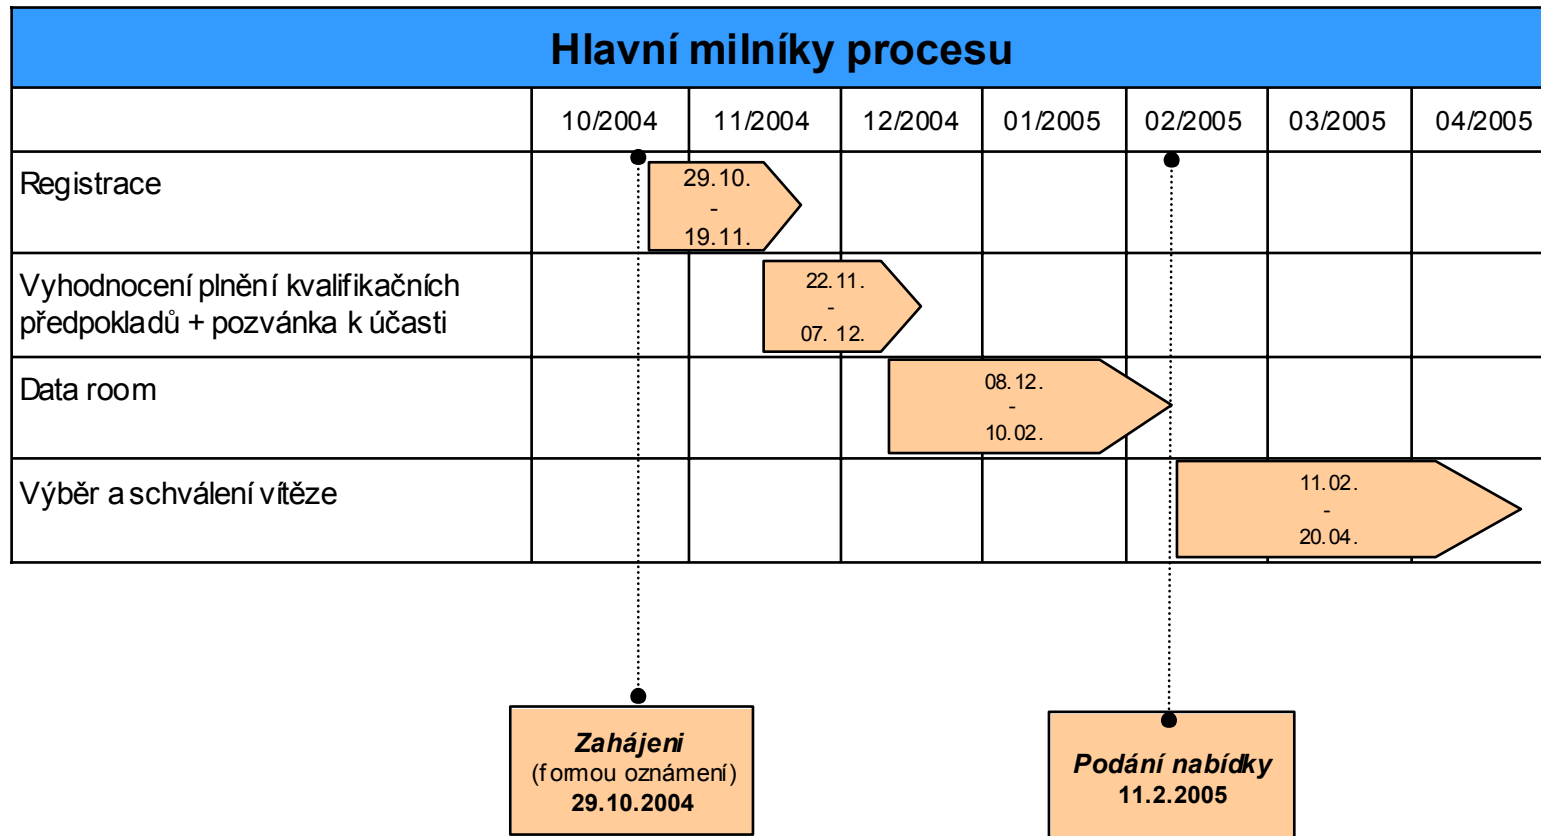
Hlavní milníky procesu

| | 10/2004 | 11/2004 | 12/2004 | 01/2005 | 02/2005 | 03/2005 | 04/2005 |
|---|---|---|---|---|---|---|---|
| Registrace | 29.10. - 19.11. | | | | | | |
| Vyhodnocení plnění kvalifikačních předpokladů + pozvánka k účasti | | 22.11. - 07. 12. | | | | | |
| Data room | | | 08.12. - 10.02. | | | | |
| Výběr a schválení vítěze | | | | | 11.02. - 20.04. | | |

Zahájeni
(formou oznámení)
29.10.2004

Podání nabídky
11.2.2005